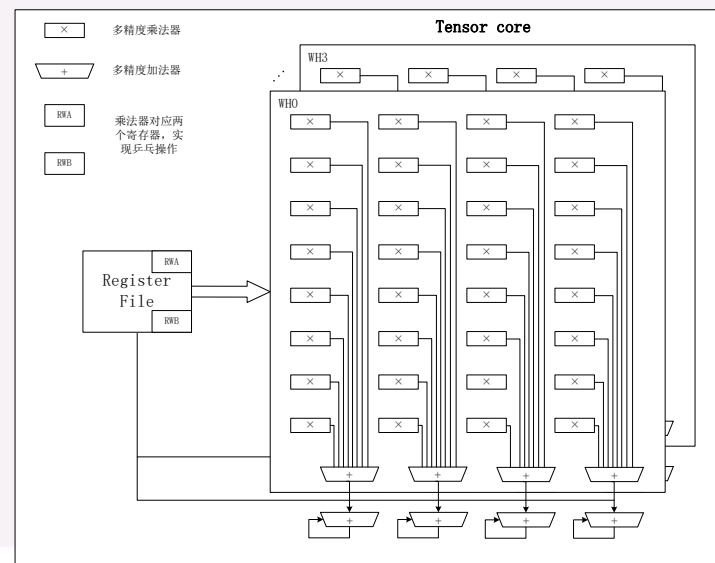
× 多精度乘法器

+ 多精度加法器

RWA

RWB

乘法器对应两个寄存器，实现乒乓操作

Tensor core

WH3

WH0

Register File

RWA

RWB

× × × ×

× × × ×

× × × ×

× × × ×

× × × ×

× × × ×

× × × ×

× × × ×

× × × ×

+ + + +

+ + + +